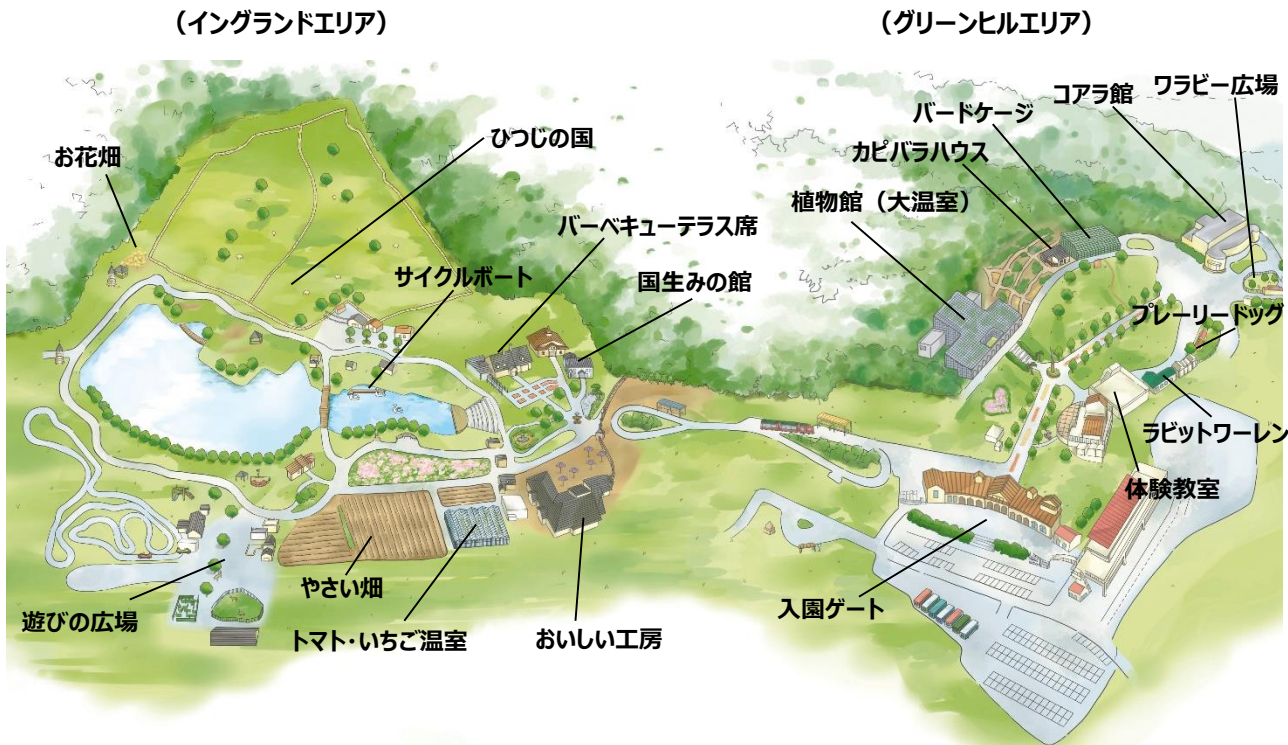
（イングランドエリア）

（グリーンヒルエリア）

お花畑

ひつじの国

サイクルポート

バーベキューテラス席

国生みの館

遊びの広場

やさい畑

トマト・いちご温室

おいしい工房

バードケージ

コアラ館

ワラビー広場

カピバラハウス

植物館（大温室）

プレーリードッグ

ラビットワーレン

体験教室

入園ゲート